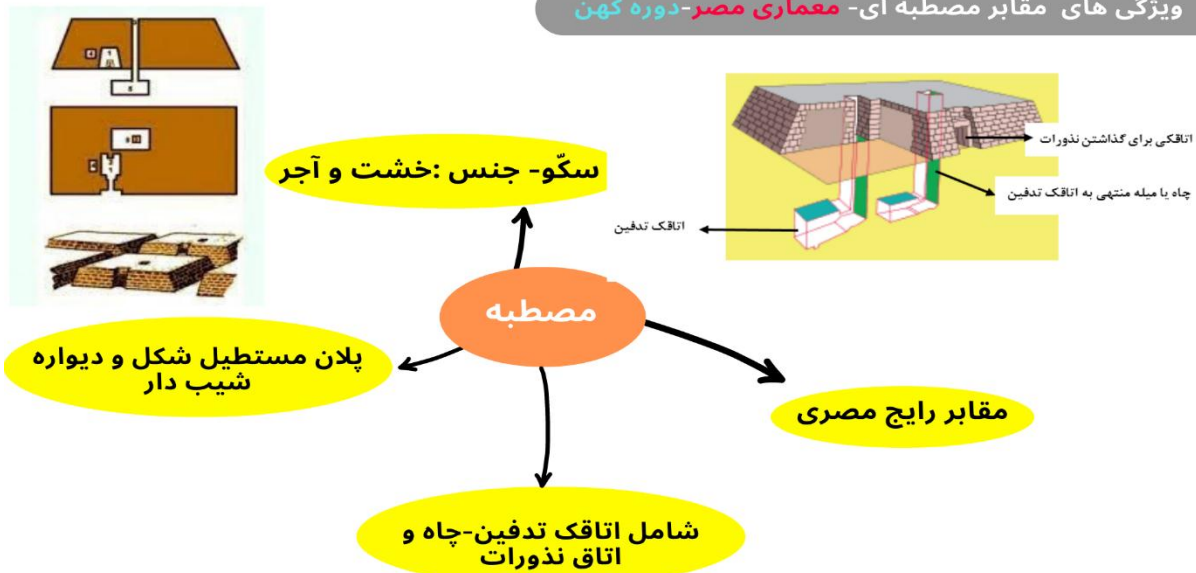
ویژگی های مقابر مصطبه ای- معماری مصر-دوره کهن

اتاقکی برای گذاشتن نذورات

چاه یا میله منتهی به اتاقک تدفین

اتاقک تدفین

سکّو- جنس :خشت و آجر

مصطبه

پلان مستطیل شکل و دیواره شیب دار

مقابر رایج مصری

شامل اتاقک تدفین-چاه و اتاق نذورات